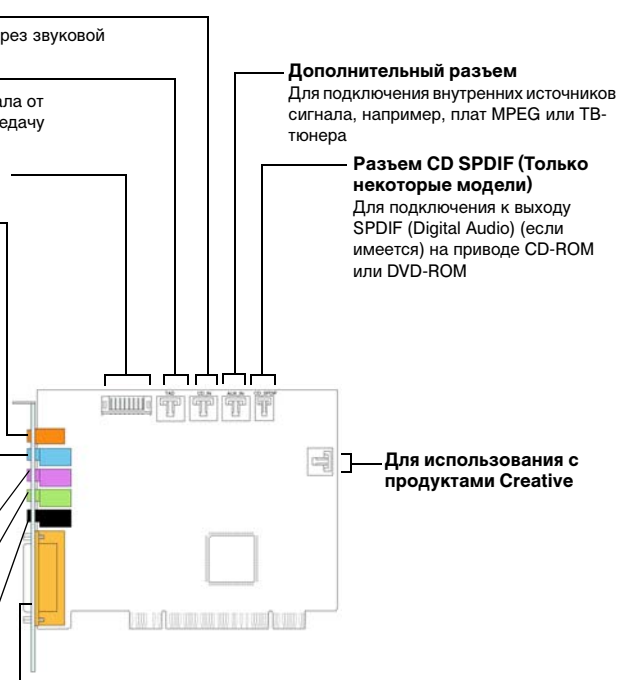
рез звуковой

ала от едачу

**Дополнительный разъем**
Для подключения внутренних источников сигнала, например, плат MPEG или ТВ-тюнера

**Разъем CD SPDIF (Только некоторые модели)**
Для подключения к выходу SPDIF (Digital Audio) (если имеется) на приводе CD-ROM или DVD-ROM

**Для использования с продуктами Creative**